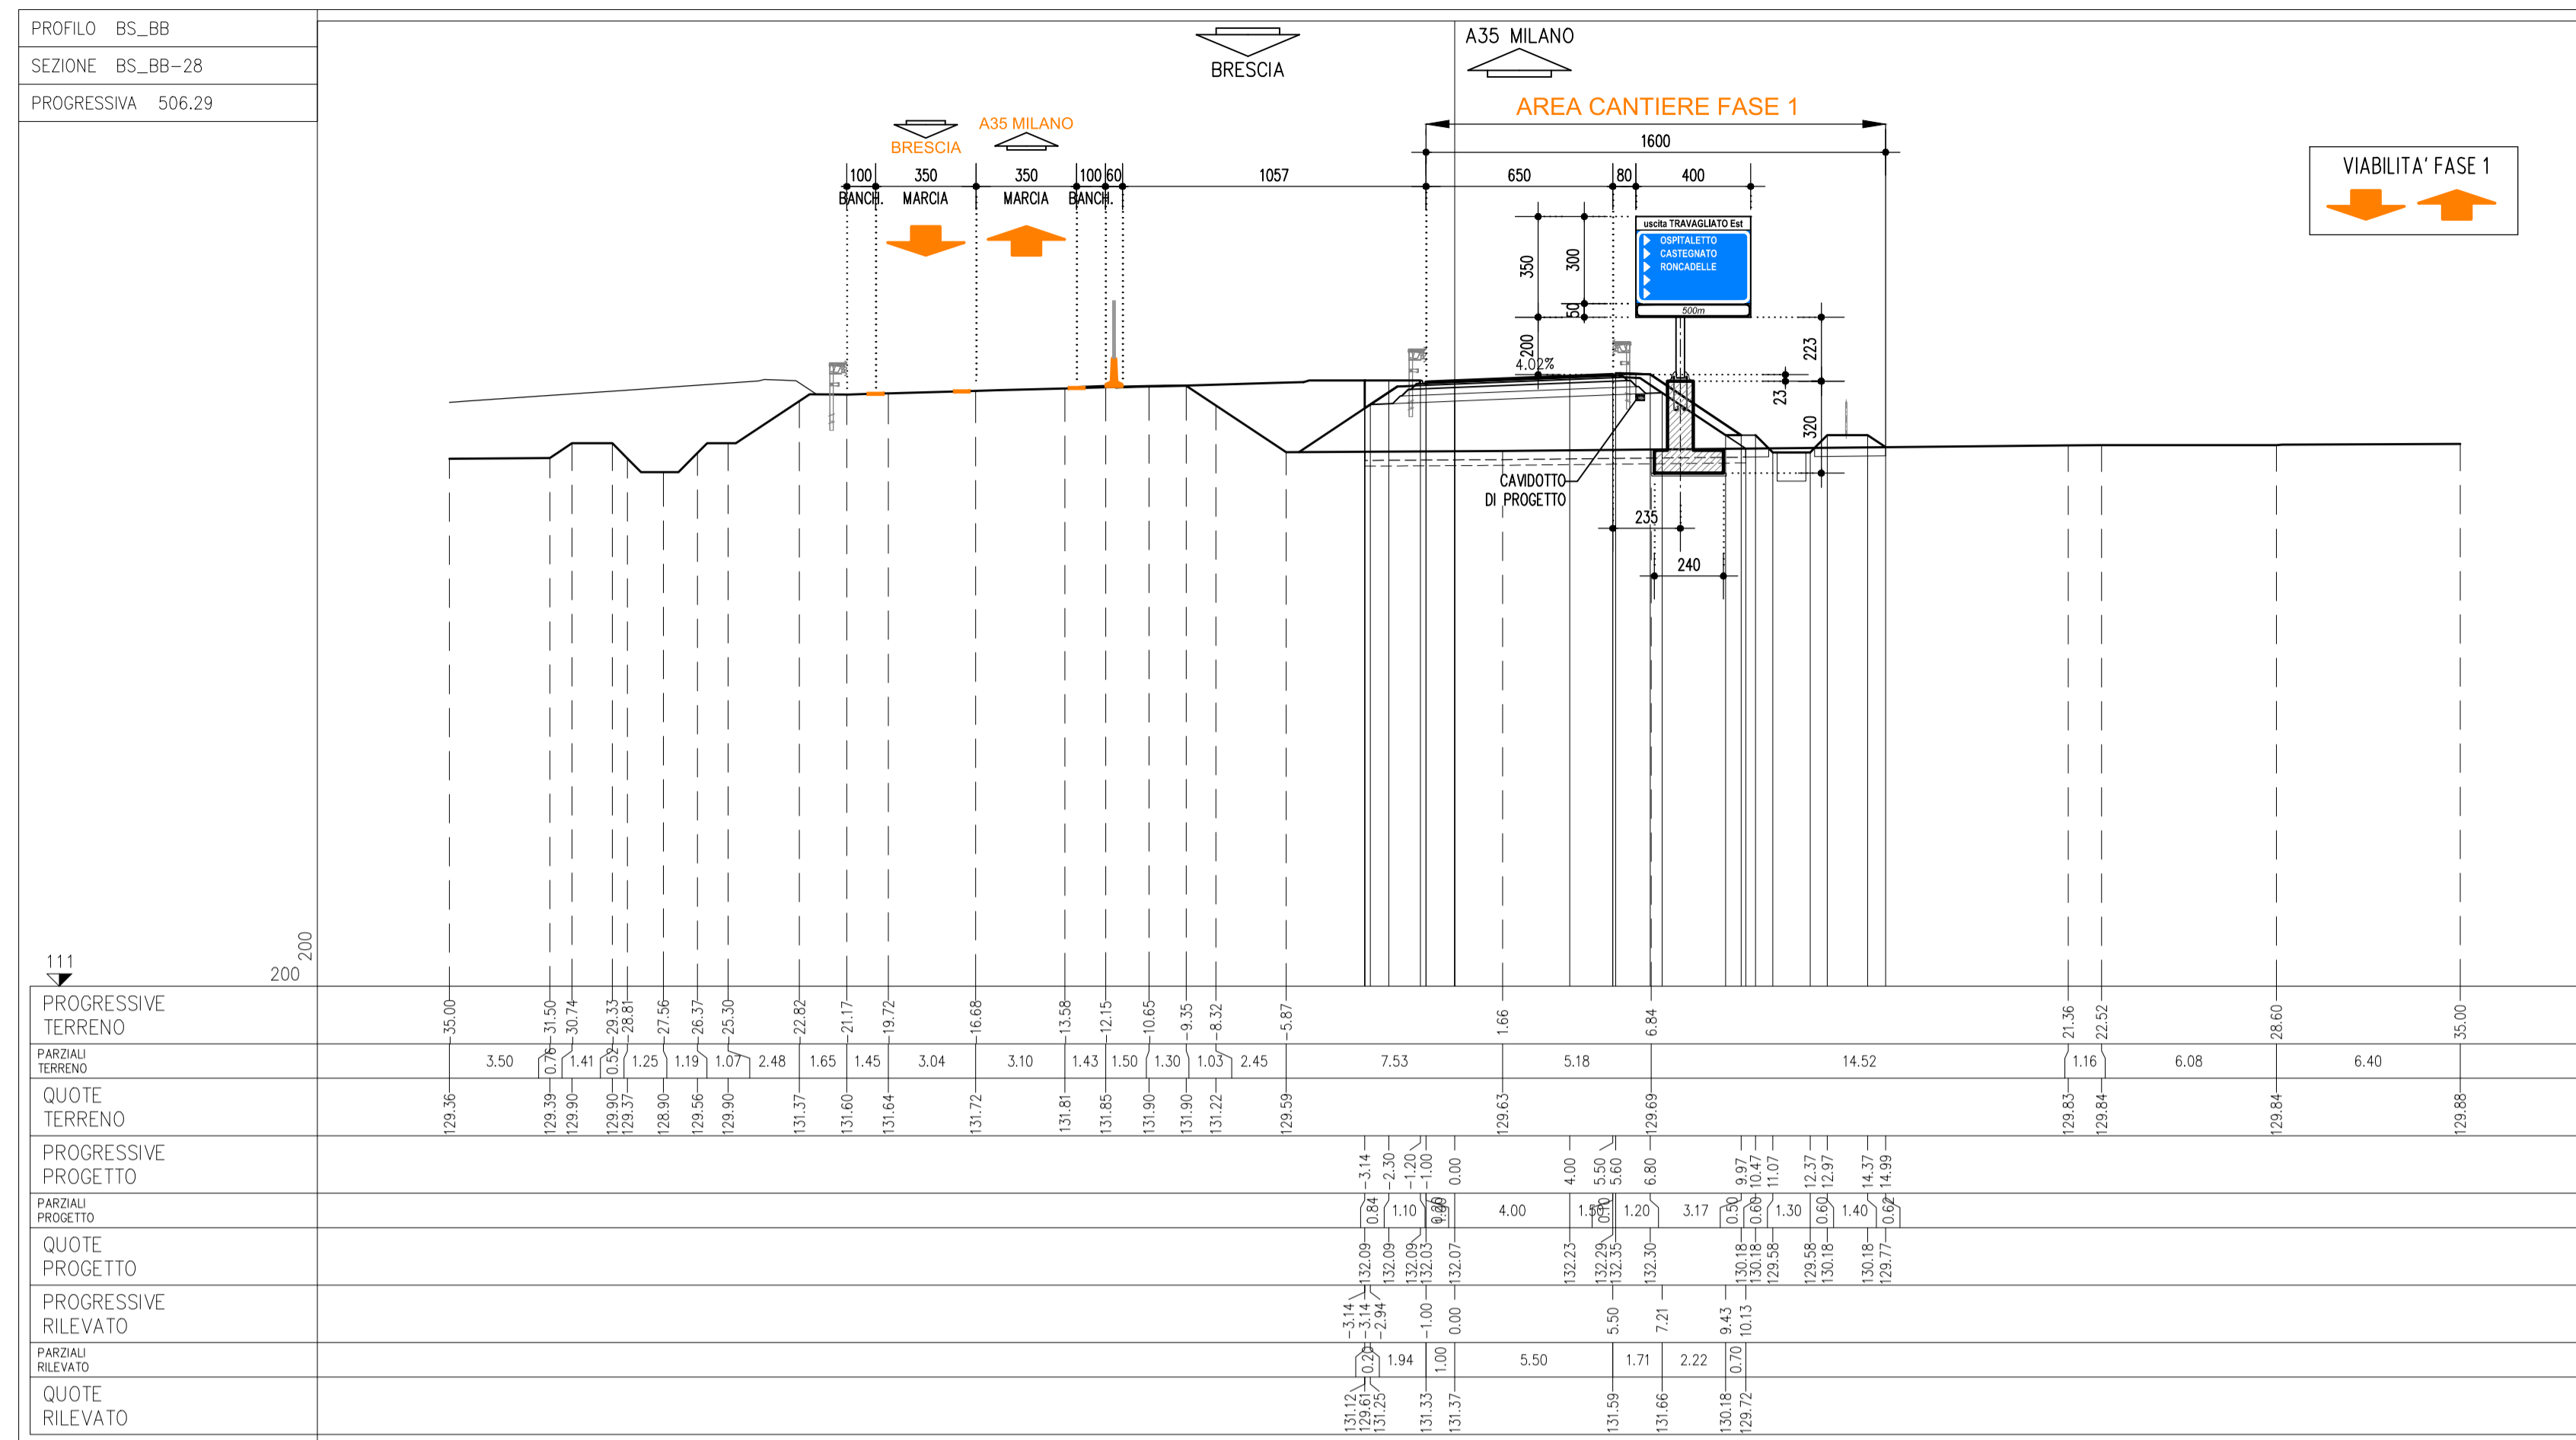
PROFILO BS_BB
SEZIONE BS_BB-28
PROGRESSIVA 506.29

BRESCIA

A35 MILANO

AREA CANTIERE FASE 1

BRESCIA

A35 MILANO

VIABILITA' FASE 1

1600

100 350 350 100 60 1057 650 80 400

BANCH. MARCIA MARCIA BANCH.

uscita TRAVAGLIATO Est
OSPITALETTO
CASTEGNATO
RONCADELLE
500m

350 300 50 200 223 23 320

4.02%

CAVIDOTTO
DI PROGETTO

235
240

111
200
200

PROGRESSIVE TERRENO
35.00 31.50 30.74 29.33 28.81 27.56 26.37 25.30 22.82 21.17 19.72 16.68 13.58 12.15 10.65 9.35 8.32 5.87 1.66 6.84 21.36 22.52 28.60 35.00

PARZIALI TERRENO
3.50 0.76 1.41 0.52 1.25 1.19 1.07 2.48 1.65 1.45 3.04 3.10 1.43 1.50 1.30 1.03 2.45 7.53 5.18 14.52 1.16 6.08 6.40

QUOTE TERRENO
129.36 129.39 129.90 129.90 129.37 128.90 129.56 129.90 131.37 131.60 131.64 131.72 131.81 131.85 131.90 131.90 131.22 129.59 129.63 129.69 129.83 129.84 129.84 129.88

PROGRESSIVE PROGETTO
-3.14 -2.30 -1.20 -1.00 0.00 4.00 5.50 5.60 6.80 9.97 10.47 11.07 12.37 12.97 14.37 14.99

PARZIALI PROGETTO
0.84 1.10 0.20 1.00 4.00 1.50 0.10 1.20 3.17 0.50 0.60 1.30 0.60 1.40 0.62

QUOTE PROGETTO
132.09 132.09 132.09 132.03 132.07 132.23 132.29 132.35 132.30 130.18 130.18 129.58 129.58 130.18 130.18 129.77

PROGRESSIVE RILEVATO
-3.14 -3.14 -2.94 -1.00 0.00 5.50 7.21 9.43 10.13

PARZIALI RILEVATO
0.20 1.94 1.00 5.50 1.71 2.22 0.70

QUOTE RILEVATO
131.12 129.61 131.25 131.33 131.37 131.59 131.66 130.18 129.72